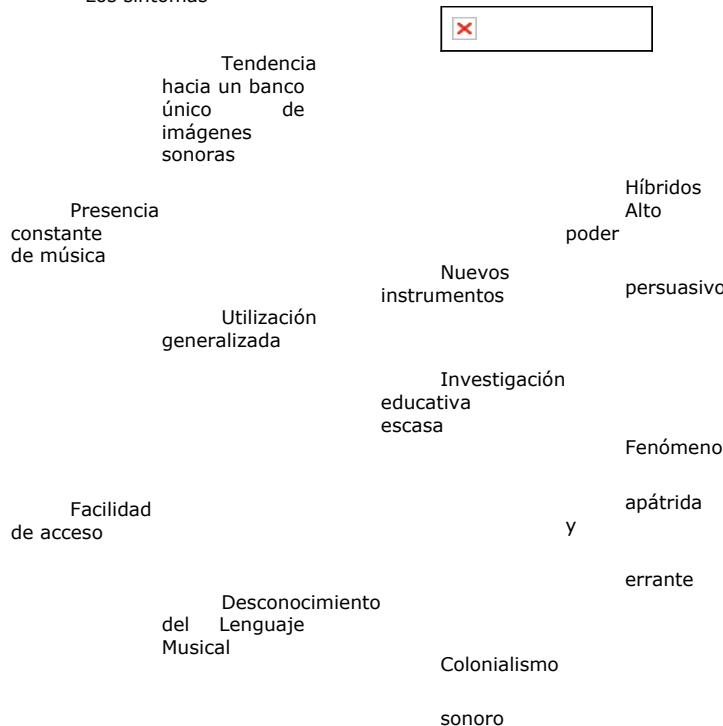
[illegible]

Tendencia hacia un banco único de imágenes sonoras

Presencia constante de música

Utilización generalizada

Facilidad de acceso

Desconocimiento del Lenguaje Musical

Nuevos instrumentos

Investigación educativa escasa

Colonialismo

sonoro

Híbridos

Alto poder

persuasivo

Fenómeno

apátrida y

errante